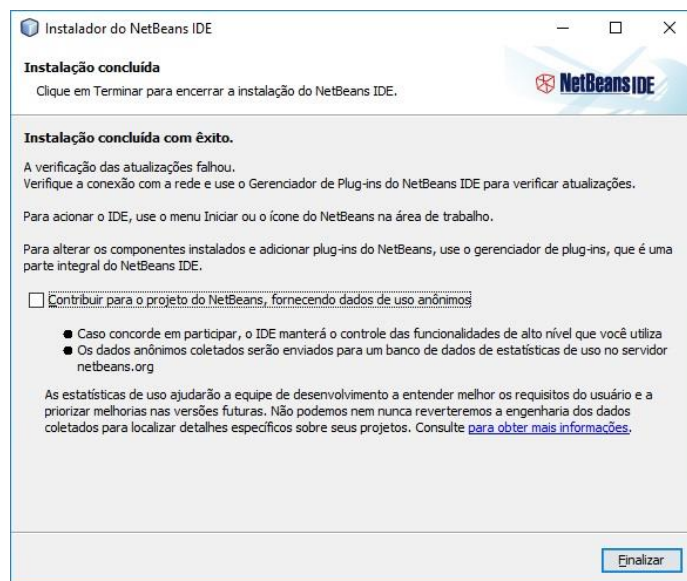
Instalador do NetBeans IDE

Instalação concluída

Clique em Terminar para encerrar a instalação do NetBeans IDE.

NetBeans IDE

Instalação concluída com êxito.

A verificação das atualizações falhou.
Verifique a conexão com a rede e use o Gerenciador de Plug-ins do NetBeans IDE para verificar atualizações.

Para acionar o IDE, use o menu Iniciar ou o ícone do NetBeans na área de trabalho.

Para alterar os componentes instalados e adicionar plug-ins do NetBeans, use o gerenciador de plug-ins, que é uma parte integral do NetBeans IDE.

Contribuir para o projeto do NetBeans, fornecendo dados de uso anônimos

● Caso concorde em participar, o IDE manterá o controle das funcionalidades de alto nível que você utiliza
● Os dados anônimos coletados serão enviados para um banco de dados de estatísticas de uso no servidor netbeans.org

As estatísticas de uso ajudarão a equipe de desenvolvimento a entender melhor os requisitos do usuário e a priorizar melhorias nas versões futuras. Não podemos nem nunca reverteremos a engenharia dos dados coletados para localizar detalhes específicos sobre seus projetos. Consulte para obter mais informações.

Finalizar